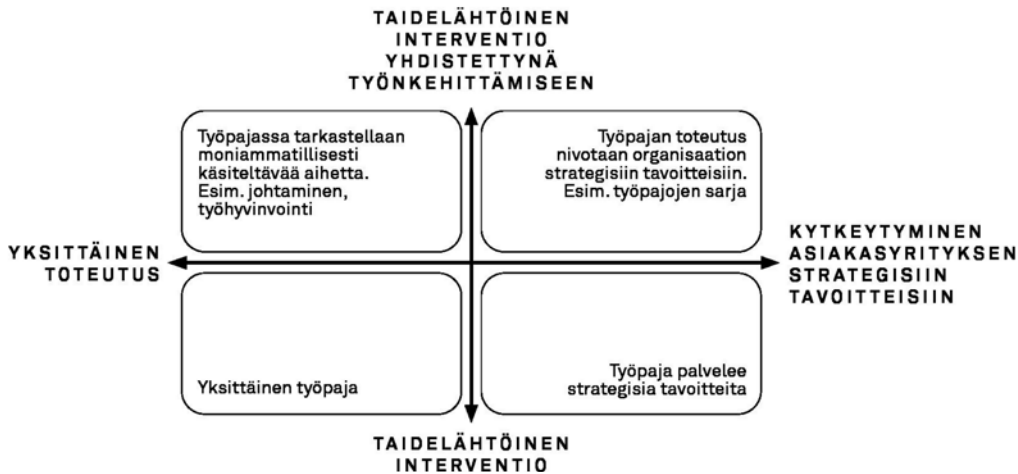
TAIDELÄHTÖINEN INTERVENTIO YHDISTETTYNÄ TYÖNKEHITTÄMISEEN

Työpajassa tarkastellaan moniammatillisesti käsiteltävää aihetta. Esim. johtaminen, työhyvinvointi

Työpajan toteutus nivotaan organisaation strategisiin tavoitteisiin. Esim. työpajojen sarja

YKSITTÄINEN TOTEUTUS

KYTKEYTYMINEN ASIAKASYRITYKSEN STRATEGISIIN TAVOITTEISIIN

Yksittäinen työpaja

Työpaja palvelee strategisia tavoitteita

TAIDELÄHTÖINEN INTERVENTIO